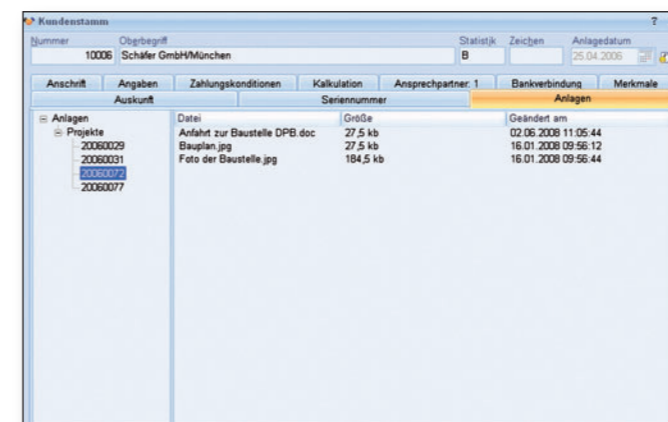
Kundenstamm ?

Nummer Oberbegriff Statistik Zeichen Anlagedatum
10006 Schäfer GmbH/München B 25.04.2006

Anschrift Angaben Zahlungskonditionen Kalkulation Ansprechpartner: 1 Bankverbindung Merkmale
Auskunft Seriennummer Anlagen

Anlagen
Projekte
20060029
20060031
20060072
20060077

| Datei | Größe | Geändert am |
|---|---|---|
| Anfahrt zur Baustelle DPB.doc | 27,5 kb | 02.06.2008 11:05:44 |
| Bauplan.jpg | 27,5 kb | 16.01.2008 09:56:12 |
| Foto der Baustelle.jpg | 184,5 kb | 16.01.2008 09:56:44 |